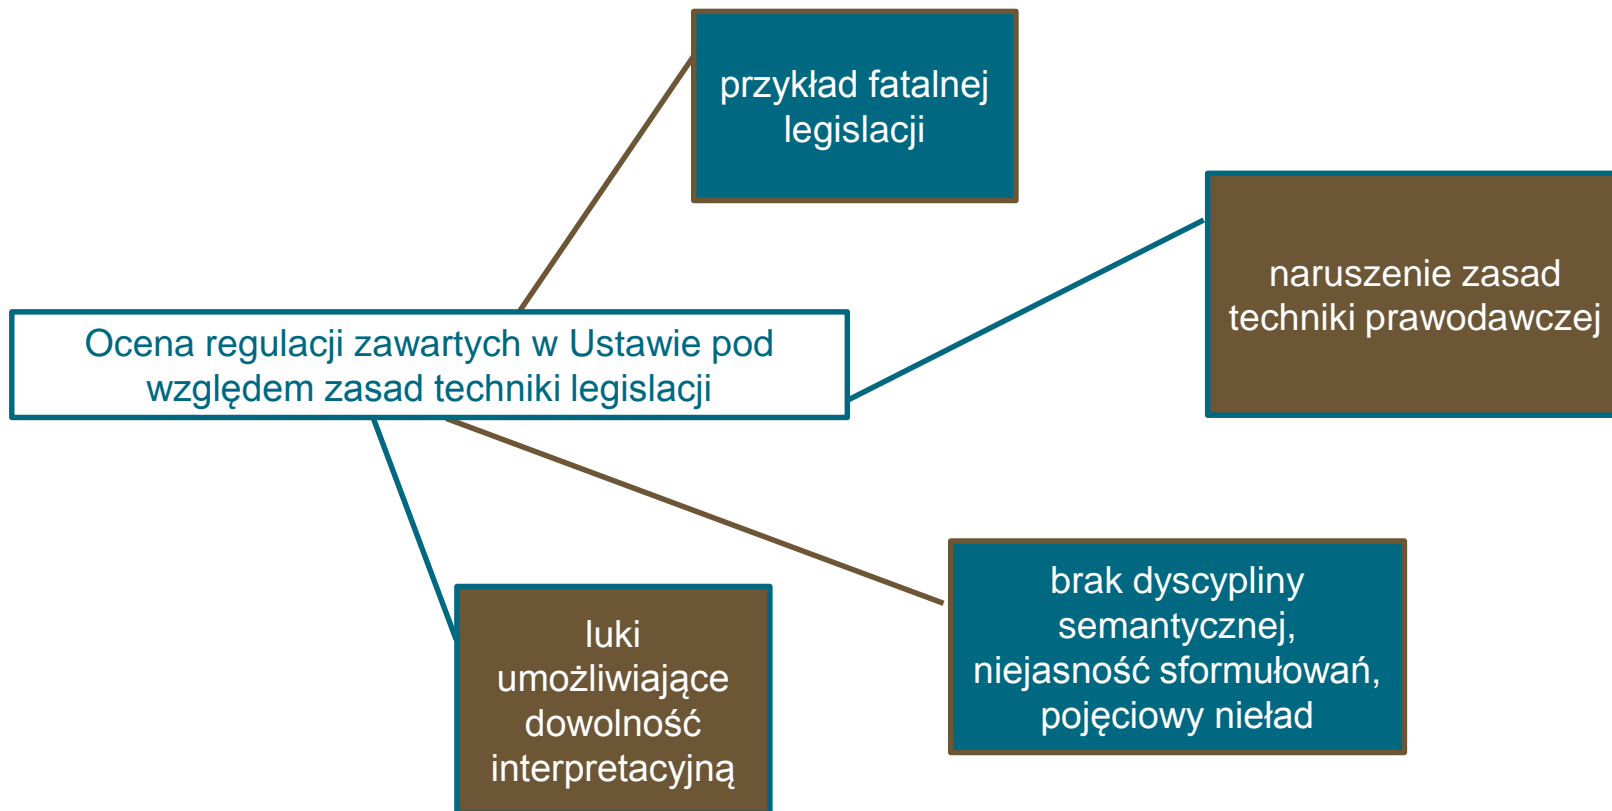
przykład fatalnej legislacji

naruszenie zasad techniki prawodawczej

Ocena regulacji zawartych w Ustawie pod względem zasad techniki legislacji

brak dyscypliny semantycznej, niejasność sformułowań, pojęciowy nieład

luki umożliwiające dowolność interpretacyjną